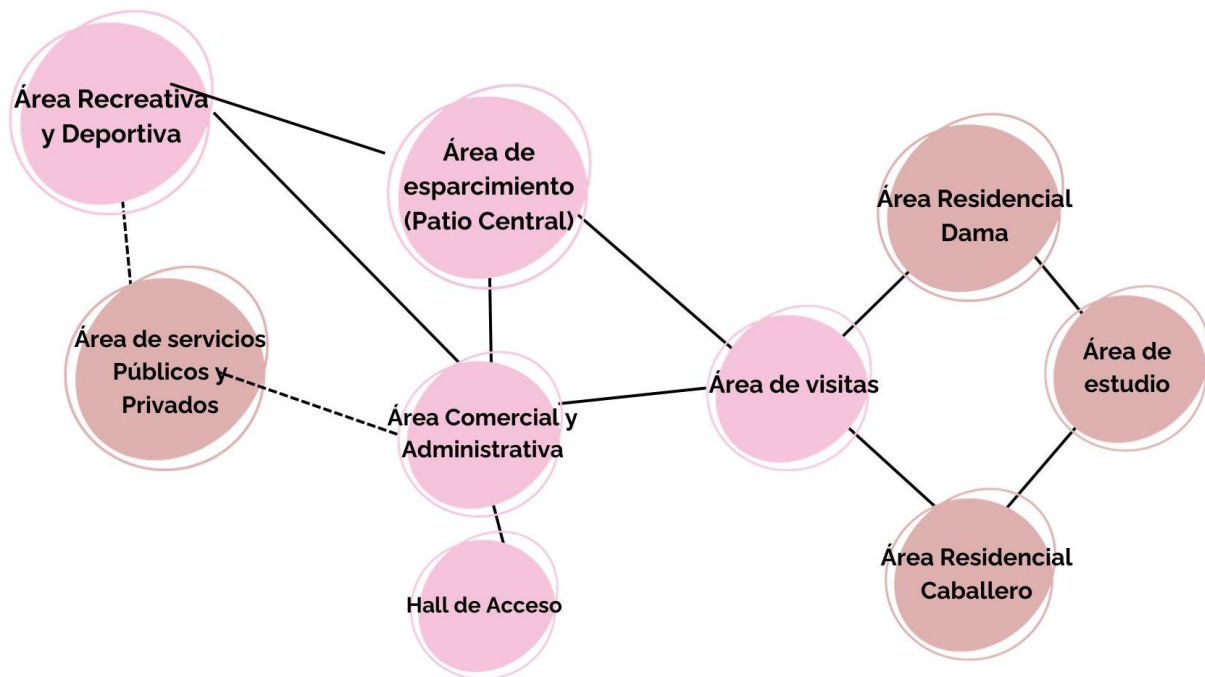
Área Recreativa y Deportiva

Área de esparcimiento (Patio Central)

Área Residencial Dama

Área de servicios Públicos y Privados

Área Comercial y Administrativa

Área de visitas

Área de estudio

Hall de Acceso

Área Residencial Caballero